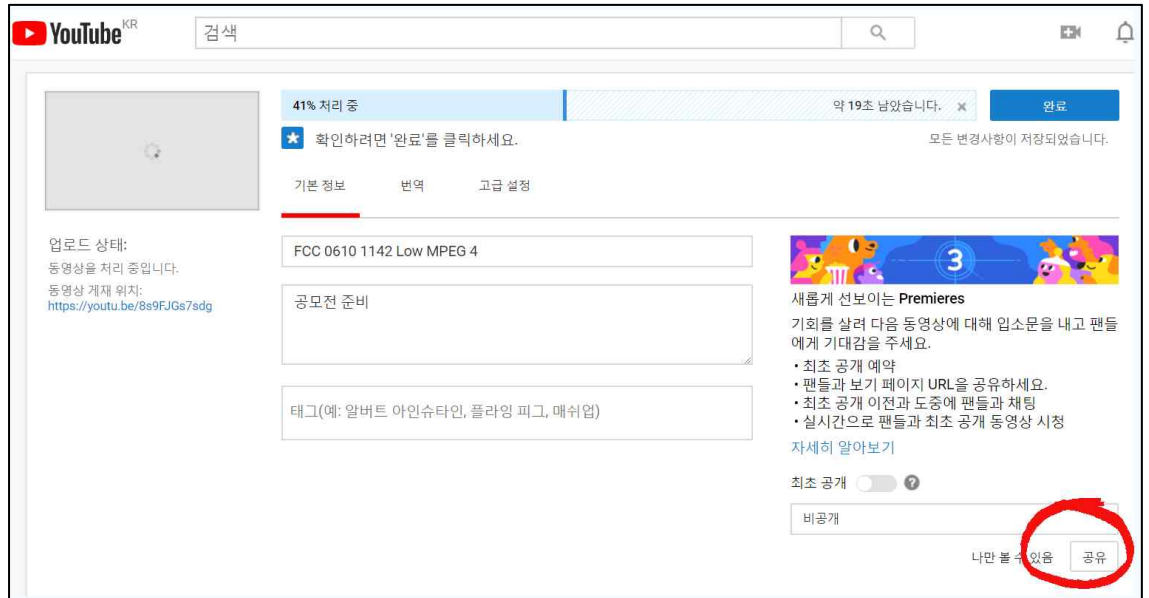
YouTube KR

검색

41% 처리 중

약 19초 남았습니다. ×

완료

확인하려면 '완료'를 클릭하세요.

모든 변경사항이 저장되었습니다.

기본 정보

번역

고급 설정

업로드 상태:
동영상을 처리 중입니다.

동영상 게재 위치:
https://youtu.be/8s9FJGs7sdg

FCC 0610 1142 Low MPEG 4

공모전 준비

태그(예: 알버트 아인슈타인, 플라잉 피그, 매쉬업)

3

새롭게 선보이는 Premieres

기회를 살려 다음 동영상에 대해 입소문을 내고 팬들에게 기대감을 주세요.
• 최초 공개 예약
• 팬들과 보기 페이지 URL을 공유하세요.
• 최초 공개 이전과 도중에 팬들과 채팅
• 실시간으로 팬들과 최초 공개 동영상 시청

자세히 알아보기

최초 공개

비공개

나만 볼 수 있음

공유